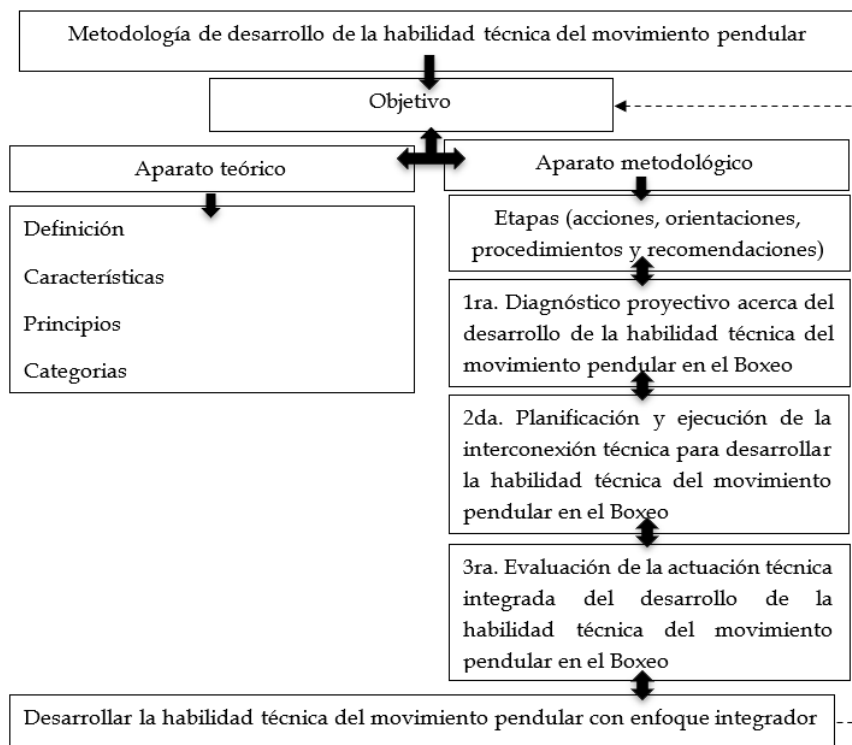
Metodología de desarrollo de la habilidad técnica del movimiento pendular

Objetivo

Aparato teórico

Definición

Características

Principios

Categorias

Aparato metodológico

Etapas (acciones, orientaciones, procedimientos y recomendaciones)

1ra. Diagnóstico proyectivo acerca del desarrollo de la habilidad técnica del movimiento pendular en el Boxeo

2da. Planificación y ejecución de la interconexión técnica para desarrollar la habilidad técnica del movimiento pendular en el Boxeo

3ra. Evaluación de la actuación técnica integrada del desarrollo de la habilidad técnica del movimiento pendular en el Boxeo

Desarrollar la habilidad técnica del movimiento pendular con enfoque integrador